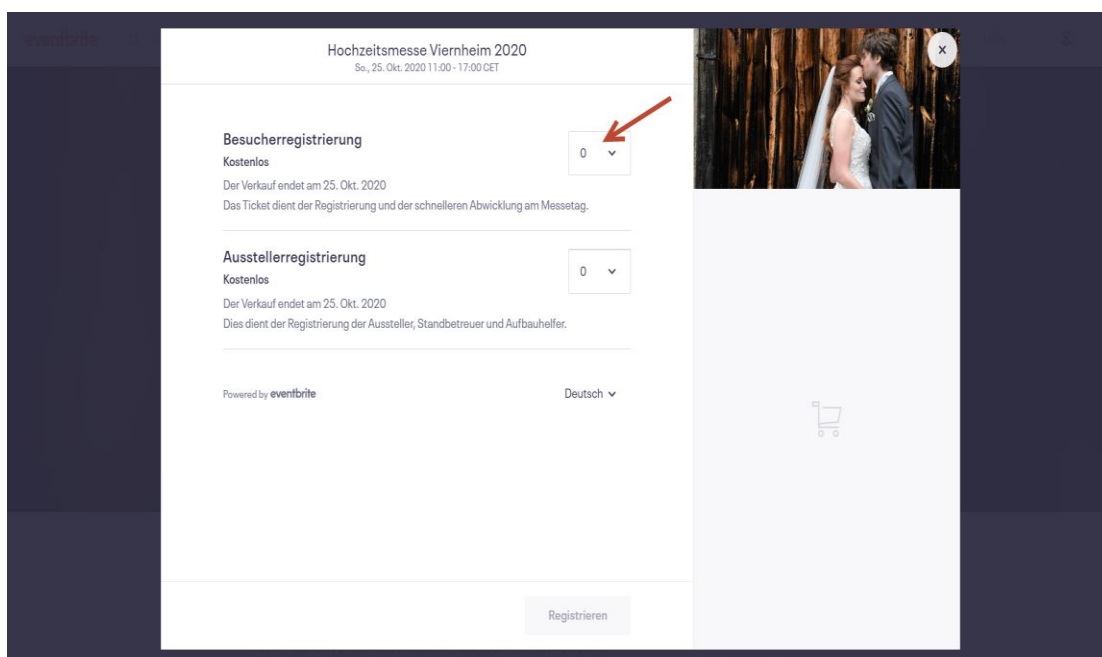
eventbrite

Hochzeitsmesse Viernheim 2020
So., 25. Okt. 2020 11:00 - 17:00 CET

Besucherregistrierung
Kostenlos
Der Verkauf endet am 25. Okt. 2020
Das Ticket dient der Registrierung und der schnelleren Abwicklung am Messetag.

0

Ausstellerregistrierung
Kostenlos
Der Verkauf endet am 25. Okt. 2020
Dies dient der Registrierung der Aussteller, Standbetreuer und Aufbauhelfer.

0

Powered by eventbrite

Deutsch

Registrieren

×